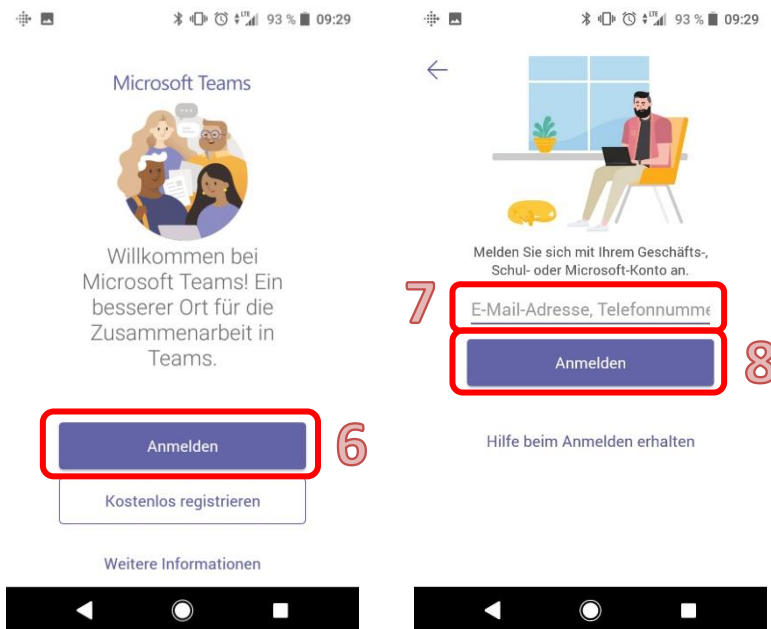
93 % 09:29

Microsoft Teams

Willkommen bei Microsoft Teams! Ein besserer Ort für die Zusammenarbeit in Teams.

Anmelden

6

Kostenlos registrieren

Weitere Informationen

93 % 09:29

Melden Sie sich mit Ihrem Geschäfts-, Schul- oder Microsoft-Konto an.

7

E-Mail-Adresse, Telefonnumme

Anmelden

8

Hilfe beim Anmelden erhalten